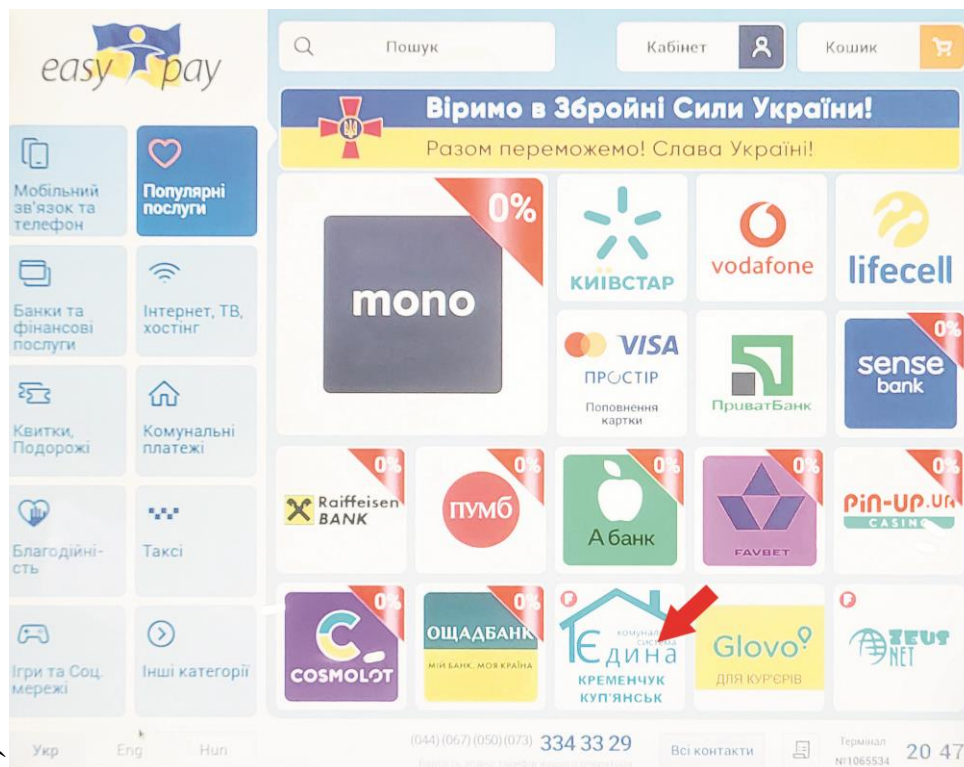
easy pay

Пошук

Кабінет

Кошик

Віримо в Збройні Сили України!

Разом переможемо! Слава Україні!

Мобільний зв'язок та телефон

Популярні послуги

Банки та фінансові послуги

Інтернет, ТВ, хостінг

Квитки, Подорожі

Комунальні платежі

Благодійність

Таксі

Ігри та Соц. мережі

Інші категорії

0%

mono

КИЇВСТАР

vodafone

lifecell

VISA

ПРОСТІР

Поповнення картки

ПриватБанк

0%

sense bank

0%

Raiffeisen BANK

0%

ПУМБ

0%

А банк

0%

FAVBET

0%

PIN-UP.UA CASINO

0%

COSMOLOT

0%

ОЩАДБАНК

МІЙ БАНК. МОЯ КРАЇНА

комунальна система

Єдина

КРЕМЕНЧУК КУП'ЯНСЬК

Glovo

ДЛЯ КУР'ЄРІВ

ZEUS NET

Укр

Eng

Hun

(044) (067) (050) (073) 334 33 29

Всі контакти

Термінал №1065534

20 47